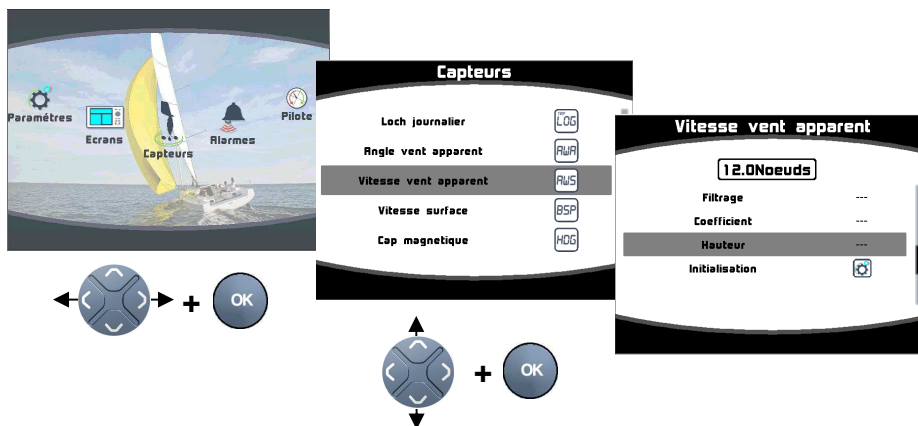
Paramétres
Ecrans
Capteurs
Alarmes
Pilote

OK

Capteurs

Loch journalier LOG
Angle vent apparent AWA
Vitesse vent apparent AWS
Vitesse surface BSP
Cap magnetique HDG

OK

Vitesse vent apparent

12.0Noeuds

| Filtrage | --- |
|---|---|
| Coefficient | --- |
| Hauteur | --- |
| Initialisation | |